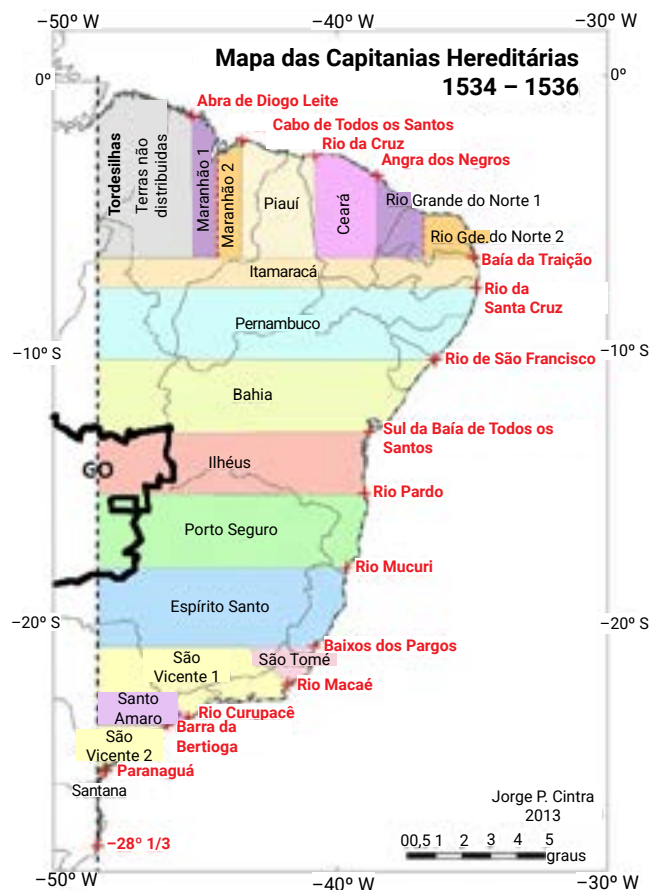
−50º W
−40º W
−30º W

Mapa das Capitanias Hereditárias
1534 – 1536

0º
0º

Abra de Diogo Leite
Cabo de Todos os Santos
Rio da Cruz
Angra dos Negros

Tordesilhas
Terras não distribuídas
Maranhão 1
Maranhão 2
Piauí
Ceará
Rio Grande do Norte 1
Rio Gde. do Norte 2
Baía da Traição
Itamaracá
Rio da Santa Cruz
Pernambuco
−10º S
Rio de São Francisco
−10º S
Bahia
Sul da Baía de Todos os Santos
GO
Ilhéus
Rio Pardo
Porto Seguro
Rio Mucuri
Espírito Santo
−20º S
−20º S
Baixos dos Pargos
São Vicente 1
São Tomé
Rio Macaé
Santo Amaro
Rio Curupacê
Barra da Bertioga
São Vicente 2
Paranaguá
Santana
Jorge P. Cintra
2013
−28º 1/3
0 0,5 1 2 3 4 5
graus
−50º W
−40º W
−30º W